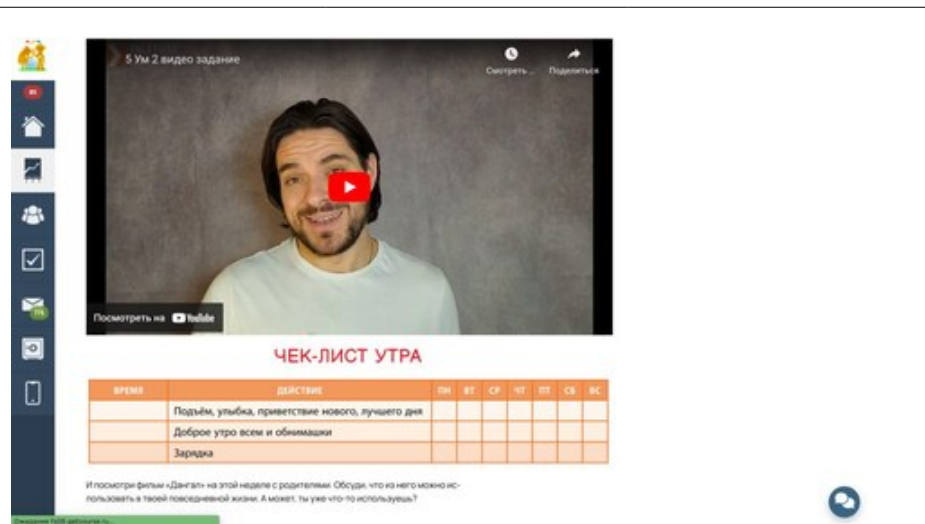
5 Ум 2 видео задание

Смотреть ...

Поделиться

Посмотреть на YouTube

ЧЕК-ЛИСТ УТРА

| ВРЕМЯ | ДЕЙСТВИЕ | ПН | ВТ | СР | ЧТ | ПТ | СБ | ВС |
|---|---|---|---|---|---|---|---|---|
| | Подъём, улыбка, приветствие нового, лучшего дня | | | | | | | |
| | Доброе утро всем и обнимашки | | | | | | | |
| | Зарядка | | | | | | | |

И посмотри фильм «Дангал» на этой неделе с родителями. Обсуди, что из него можно использовать в твоей повседневной жизни. А может, ты уже что-то используешь?

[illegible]